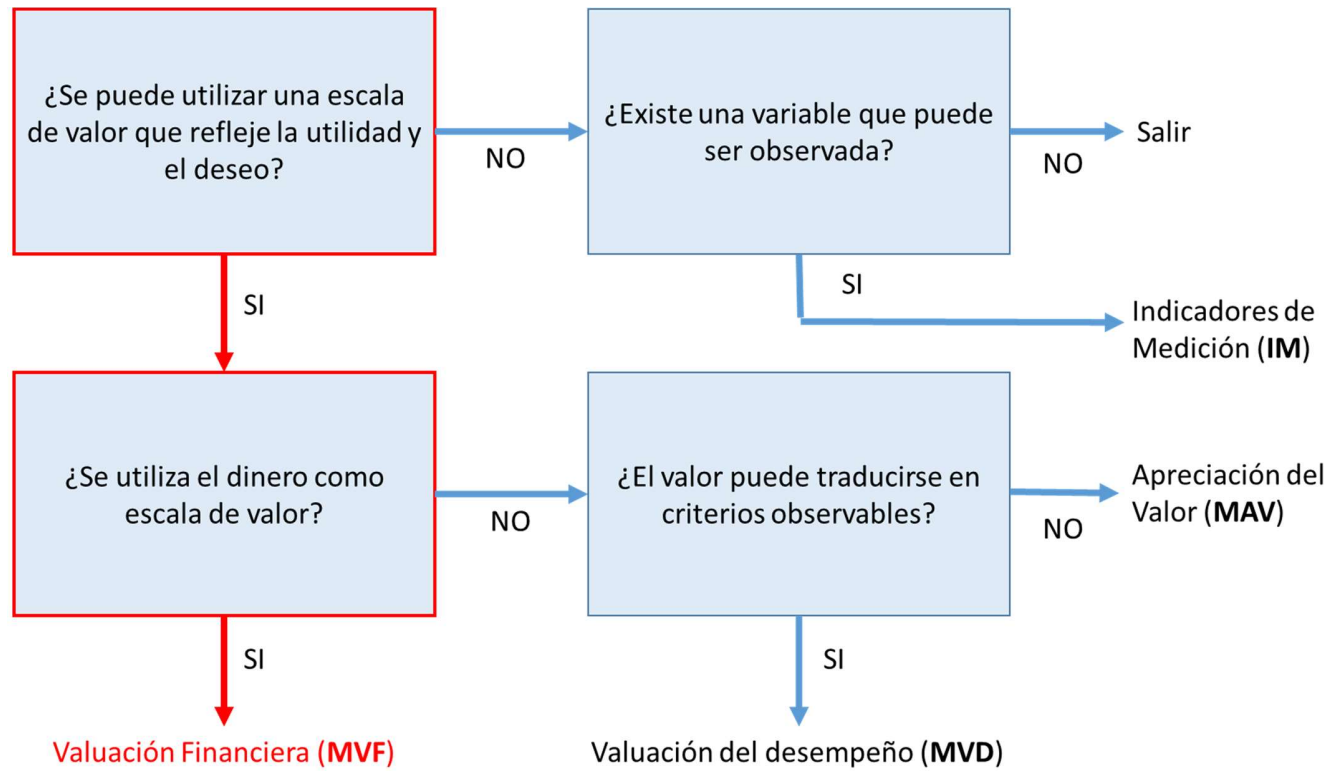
¿Se puede utilizar una escala de valor que refleje la utilidad y el deseo?

NO

¿Existe una variable que puede ser observada?

NO

Salir

SI

SI

Indicadores de Medición (**IM**)

¿Se utiliza el dinero como escala de valor?

NO

¿El valor puede traducirse en criterios observables?

NO

Apreciación del Valor (**MAV**)

SI

SI

Valuación Financiera (**MVF**)

Valuación del desempeño (**MVD**)